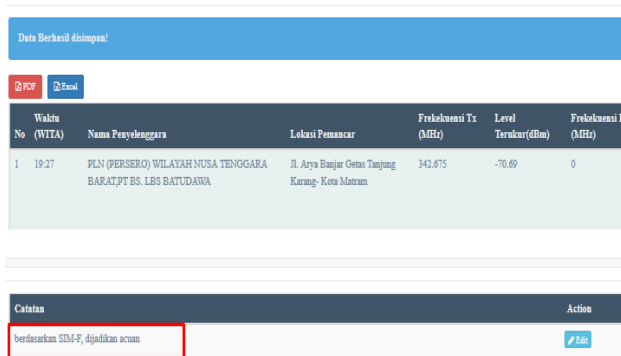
Data Berhasil disimpan!

PDF Excel

| No | Waktu (WITA) | Nama Penyelenggara | Lokasi Pemancar | Frekekuensi Tx (MHz) | Level Terukur(dBm) | Frekekuensi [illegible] (MHz) |
|---|---|---|---|---|---|---|
| 1 | 19:27 | PLN (PERSERO) WILAYAH NUSA TENGGARA BARAT,PT BS. LBS BATUDAWA | Jl. Arya Banjar Getas Tanjung Karang- Kota Mataram | 342.675 | -70.69 | 0 |

| Catatan | Action |
|---|---|
| berdasarkan SIM-F, dijadikan acuan | Edit |